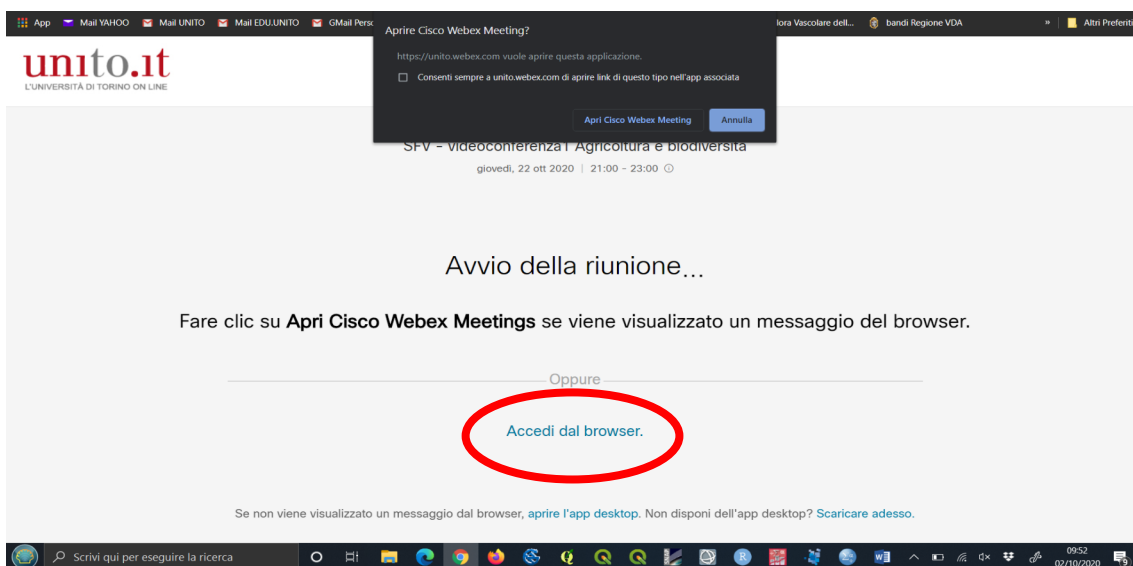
App Mail YAHOO Mail UNITO Mail EDU.UNITO GMail Perso lora Vascolare dell... bandi Regione VDA » Altri Preferiti

Aprire Cisco Webex Meeting?

https://unito.webex.com vuole aprire questa applicazione.

Consenti sempre a unito.webex.com di aprire link di questo tipo nell'app associata

Apri Cisco Webex Meeting Annulla

unito.it
L'UNIVERSITÀ DI TORINO ON LINE

SFV - videoconferenza l' Agricoltura e biodiversità

giovedì, 22 ott 2020 | 21:00 - 23:00

Avvio della riunione...

Fare clic su **Apri Cisco Webex Meetings** se viene visualizzato un messaggio del browser.

Oppure

Accedi dal browser.

Se non viene visualizzato un messaggio dal browser, aprire l'app desktop. Non disponi dell'app desktop? Scaricare adesso.

Scrivi qui per eseguire la ricerca

09:52
02/10/2020